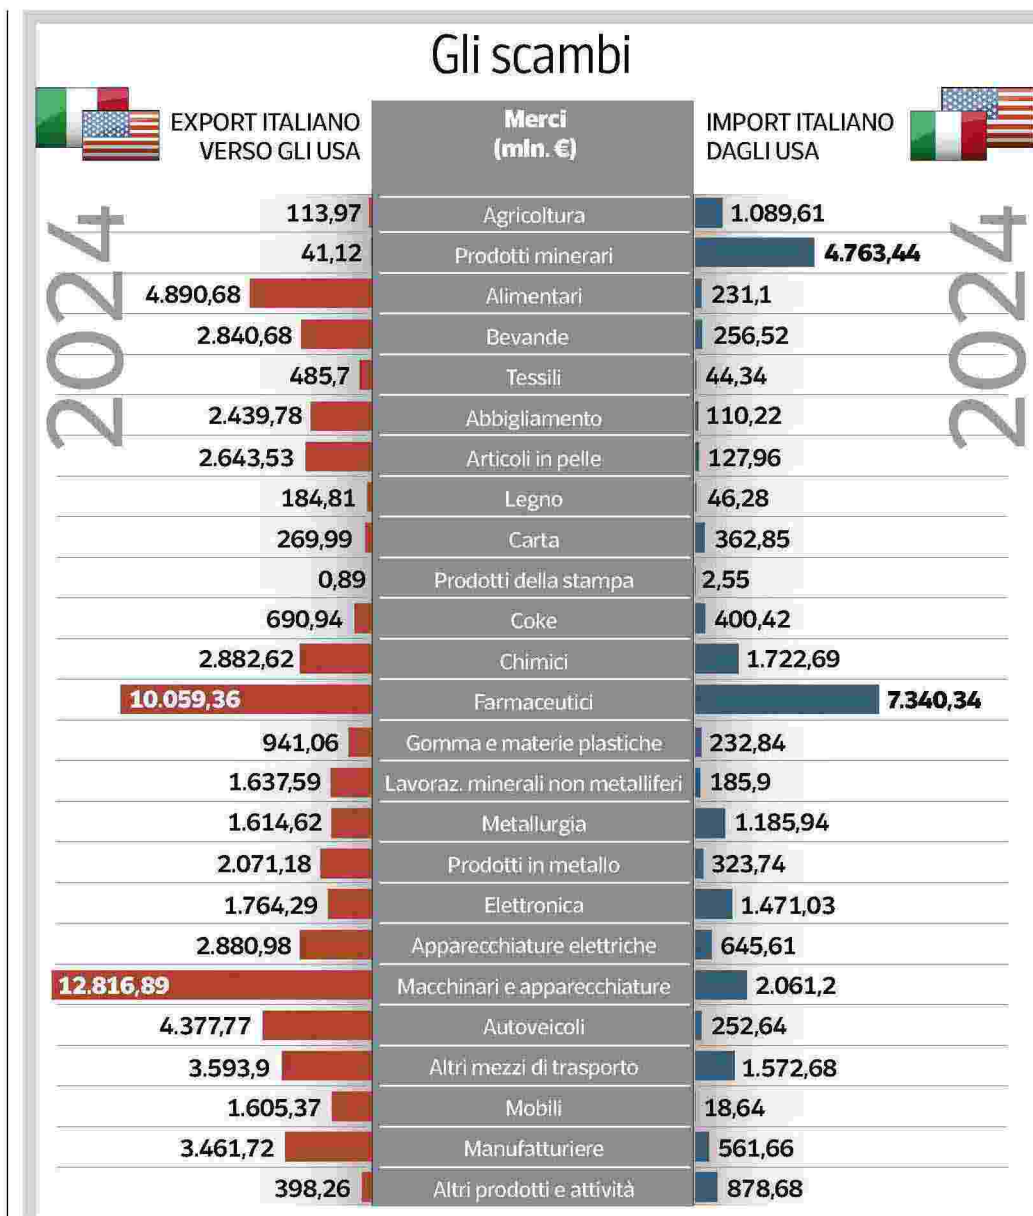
Gli scambi

| EXPORT ITALIANO VERSO GLI USA | Merci (mln. €) | IMPORT ITALIANO DAGLI USA |
|---|---|---|
| 113,97 | Agricoltura | 1.089,61 |
| 41,12 | Prodotti minerari | 4.763,44 |
| 4.890,68 | Alimentari | 231,1 |
| 2.840,68 | Bevande | 256,52 |
| 485,7 | Tessili | 44,34 |
| 2.439,78 | Abbigliamento | 110,22 |
| 2.643,53 | Articoli in pelle | 127,96 |
| 184,81 | Legno | 46,28 |
| 269,99 | Carta | 362,85 |
| 0,89 | Prodotti della stampa | 2,55 |
| 690,94 | Coke | 400,42 |
| 2.882,62 | Chimici | 1.722,69 |
| 10.059,36 | Farmaceutici | 7.340,34 |
| 941,06 | Gomma e materie plastiche | 232,84 |
| 1.637,59 | Lavoraz. minerali non metalliferi | 185,9 |
| 1.614,62 | Metallurgia | 1.185,94 |
| 2.071,18 | Prodotti in metallo | 323,74 |
| 1.764,29 | Elettronica | 1.471,03 |
| 2.880,98 | Apparecchiature elettriche | 645,61 |
| 12.816,89 | Macchinari e apparecchiature | 2.061,2 |
| 4.377,77 | Autoveicoli | 252,64 |
| 3.593,9 | Altri mezzi di trasporto | 1.572,68 |
| 1.605,37 | Mobili | 18,64 |
| 3.461,72 | Manufatturiere | 561,66 |
| 398,26 | Altri prodotti e attività | 878,68 |

2024

2024